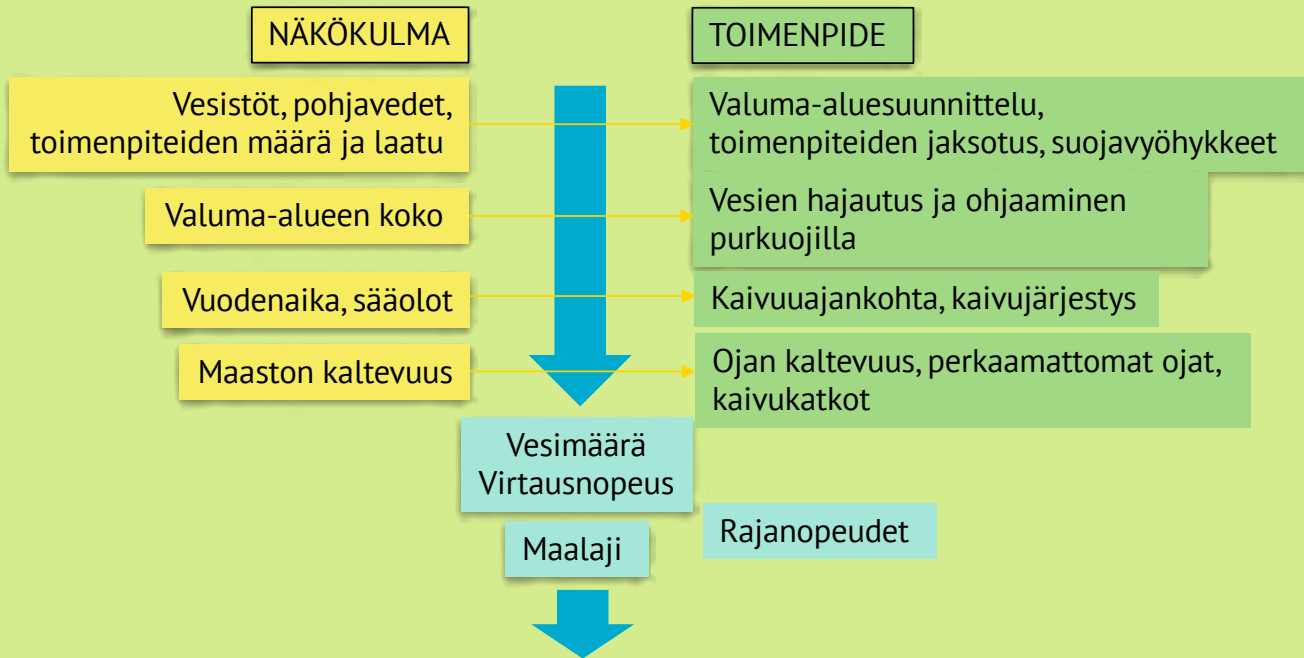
NÄKÖKULMA

TOIMENPIDE

Vesistöt, pohjavedet, toimenpiteiden määrä ja laatu

Valuma-aluesuunnittelu, toimenpiteiden jaksotus, suojavyöhykkeet

Valuma-alueen koko

Vesien hajautus ja ohjaaminen purkuojilla

Vuodenaika, sääolot

Kaivuuajankohta, kaivujärjestys

Maaston kaltevuus

Ojan kaltevuus, perkaamattomat ojat, kaivukatkot

Vesimäärä
Virtausnopeus

Rajanopeudet

Maalaji